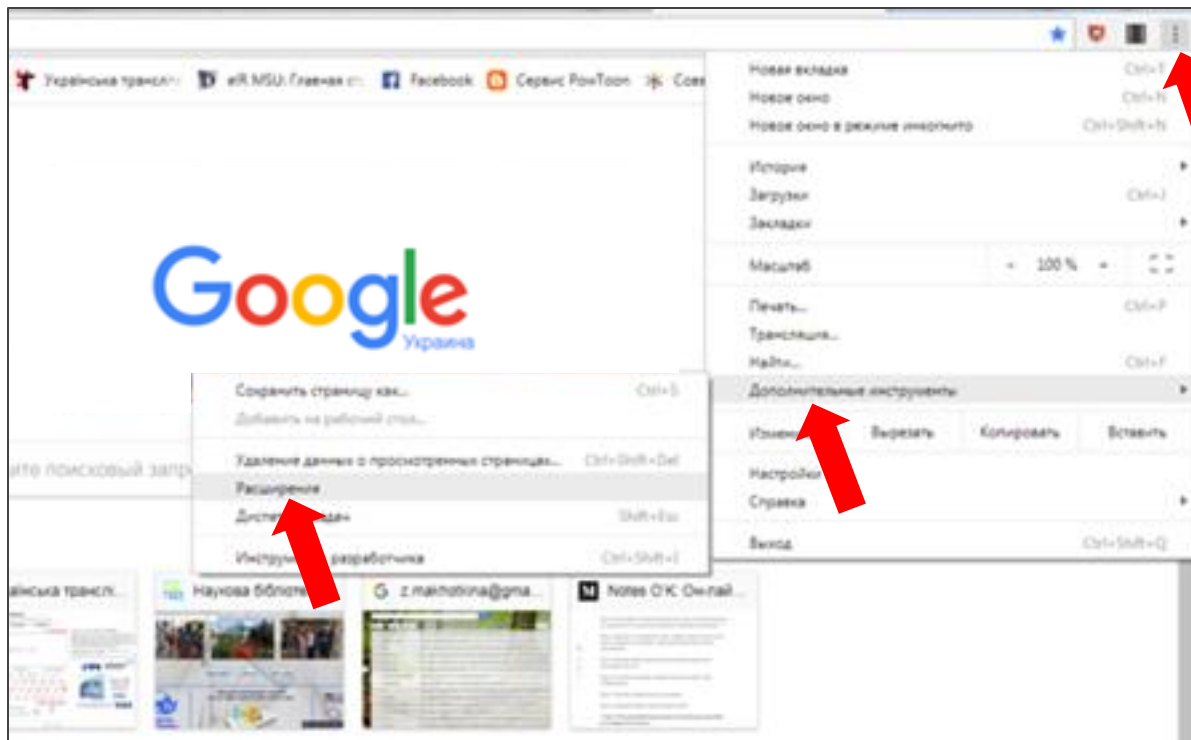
Українська трансля... eR MSU: Главная ст... Facebook Сервис PowToon Сове

Google
Украина

ите поисковый запр

Новая вкладка Ctrl+T
Новое окно Ctrl+N
Новое окно в режиме инкогнито Ctrl+Shift+N
История
Загрузки Ctrl+J
Закладки
Масштаб - 100 % +
Печать... Ctrl+P
Трансляция...
Найти... Ctrl+F
Дополнительные инструменты
Измен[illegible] Вырезать Копировать Вставить
Настройки
Справка
Выход Ctrl+Shift+Q

Сохранить страницу как... Ctrl+S
Добавить на рабочий стол...
Удаление данных о просмотренных страницах... Ctrl+Shift+Del
Расширения
Диспет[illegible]дач Shift+Esc
Инстру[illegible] разработчика Ctrl+Shift+I

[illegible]аїнська трансл...
Наукова бібліоте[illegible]
z.makhotina@gma...
Notes O'K: Он-лай...